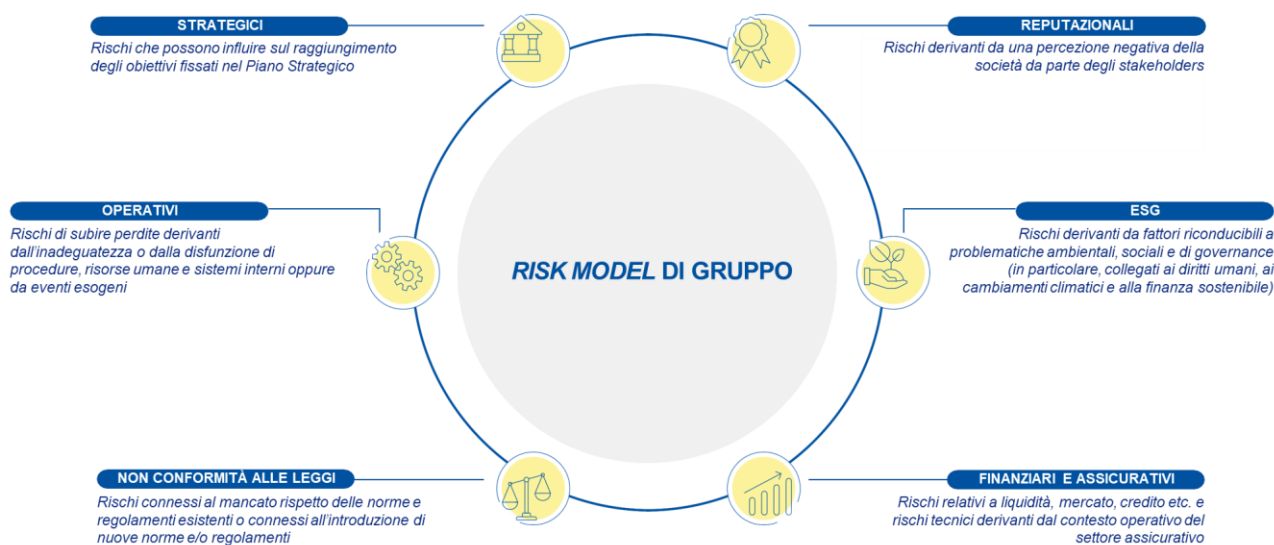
STRATEGICI
Rischi che possono influire sul raggiungimento degli obiettivi fissati nel Piano Strategico

REPUTAZIONALI
Rischi derivanti da una percezione negativa della società da parte degli stakeholders

OPERATIVI
Rischi di subire perdite derivanti dall'inadeguatezza o dalla disfunzione di procedure, risorse umane e sistemi interni oppure da eventi esogeni

RISK MODEL DI GRUPPO

ESG
Rischi derivanti da fattori riconducibili a problematiche ambientali, sociali e di governance (in particolare, collegati ai diritti umani, ai cambiamenti climatici e alla finanza sostenibile)

NON CONFORMITÀ ALLE LEGGI
Rischi connessi al mancato rispetto delle norme e regolamenti esistenti o connessi all'introduzione di nuove norme e/o regolamenti

FINANZIARI E ASSICURATIVI
Rischi relativi a liquidità, mercato, credito etc. e rischi tecnici derivanti dal contesto operativo del settore assicurativo